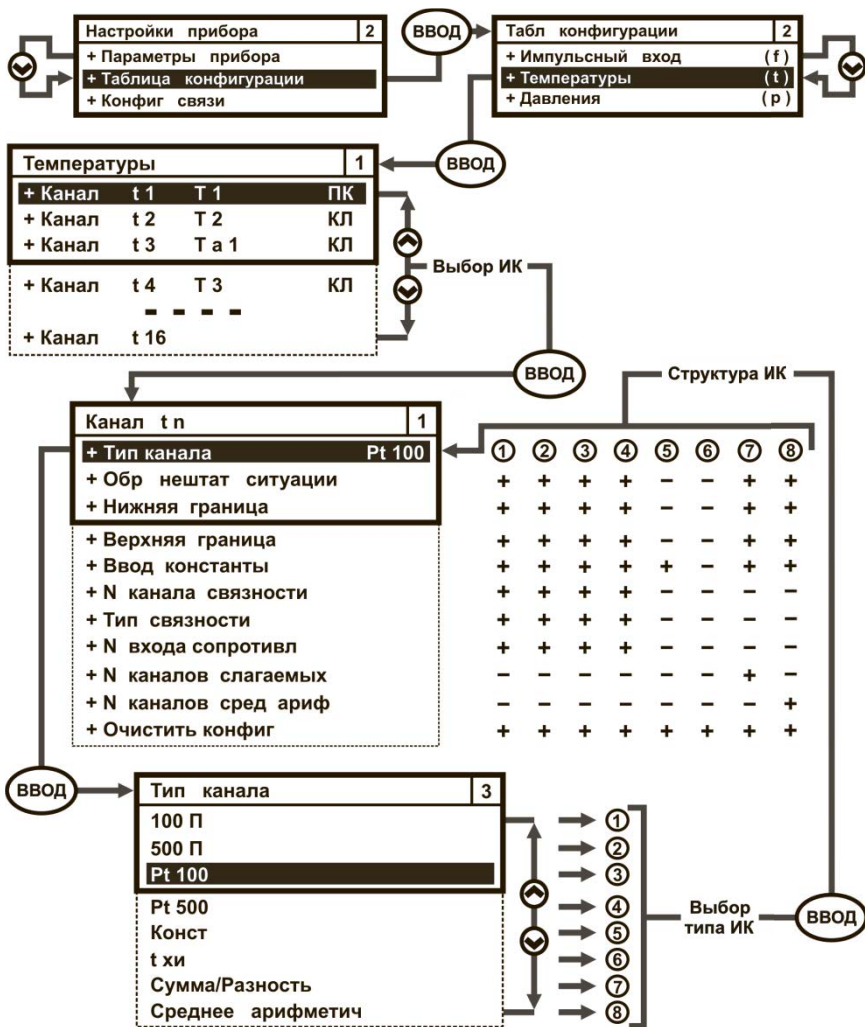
Настройки прибора 2
+ Параметры прибора
+ Таблица конфигурации
+ Конфиг связи

ВВОД

Табл конфигурации 2
+ Импульсный вход (f)
+ Температуры (t)
+ Давления (p)

ВВОД

Температуры 1
+ Канал t 1 T 1 ПК
+ Канал t 2 T 2 КЛ
+ Канал t 3 T a 1 КЛ
+ Канал t 4 T 3 КЛ
+ Канал t 16

Выбор ИК

ВВОД

Структура ИК

Канал t n 1

| | ① | ② | ③ | ④ | ⑤ | ⑥ | ⑦ | ⑧ |
|---|---|---|---|---|---|---|---|---|
| + Тип канала Pt 100 | | | | | | | | |
| + Обр нештат ситуации | + | + | + | + | – | – | + | + |
| + Нижняя граница | + | + | + | + | – | – | + | + |
| + Верхняя граница | + | + | + | + | – | – | + | + |
| + Ввод константы | + | + | + | + | + | – | + | + |
| + N канала связности | + | + | + | + | – | – | – | – |
| + Тип связности | + | + | + | + | – | – | – | – |
| + N входа сопротивл | + | + | + | + | – | – | – | – |
| + N каналов слагаемых | – | – | – | – | – | – | + | – |
| + N каналов сред ариф | – | – | – | – | – | – | – | + |
| + Очистить конфиг | + | + | + | + | + | + | + | + |

ВВОД

Тип канала 3
100 П → ①
500 П → ②
Pt 100 → ③
Pt 500 → ④
Конст → ⑤
t хи → ⑥
Сумма/Разность → ⑦
Среднее арифметич → ⑧

Выбор типа ИК

ВВОД